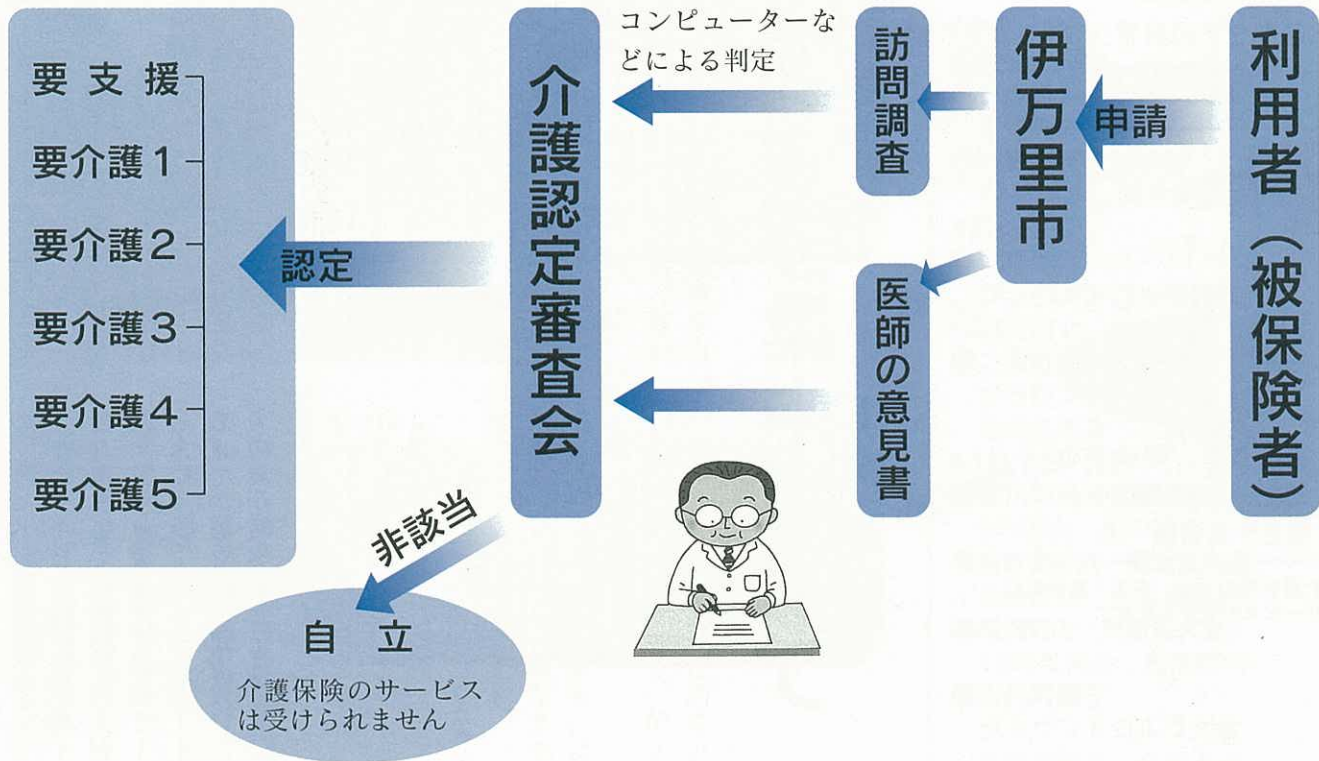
利用者（被保険者）

申請

伊万里市

訪問調査

医師の意見書

コンピューターなどによる判定

介護認定審査会

認定

要支援
要介護１
要介護２
要介護３
要介護４
要介護５

非該当

自立
介護保険のサービスは受けられません